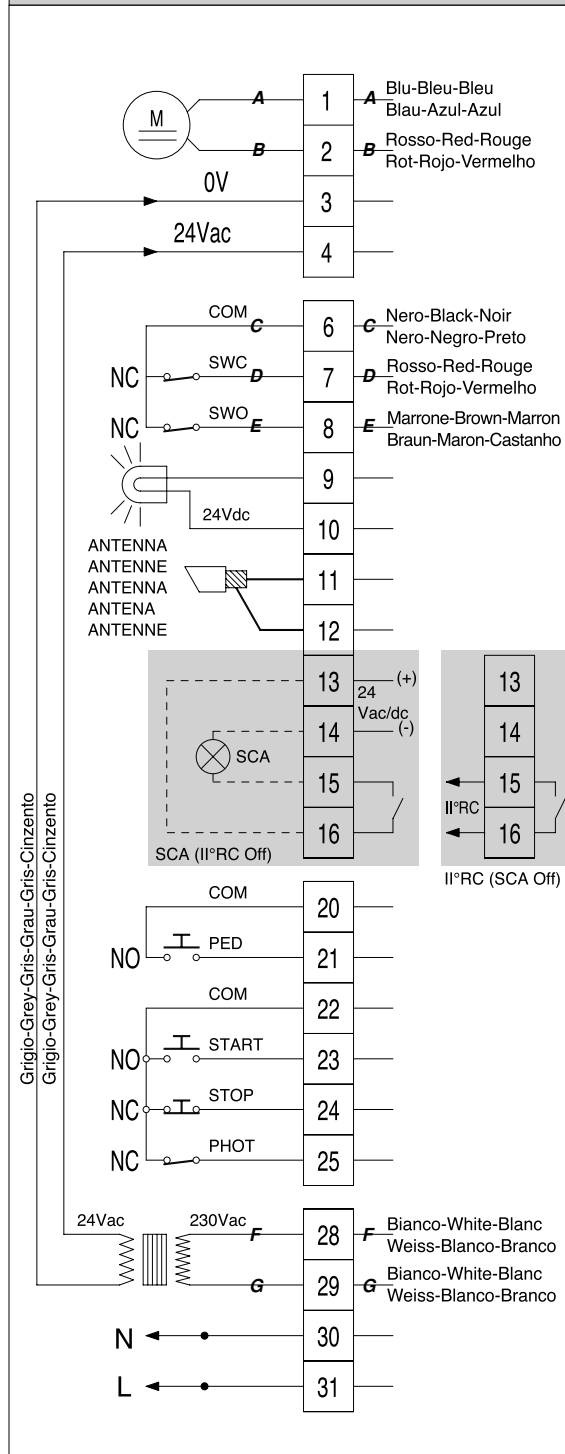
M

A 1 A Blu-Bleu-Bleu Blau-Azul-Azul

B 2 B Rosso-Red-Rouge Rot-Rojo-Vermelho

0V 3

24Vac 4

COM C 6 C Nero-Black-Noir Nero-Negro-Preto

NC SWC D 7 D Rosso-Red-Rouge Rot-Rojo-Vermelho

NC SWO E 8 E Marrone-Brown-Marron Braun-Maron-Castanho

9

24Vdc 10

ANTENNA
ANTENNE
ANTENNA
ANTENA
ANTENNE

11

12

13 (+) 24 Vac/dc

14 (-)

SCA 15

16

SCA (II°RC Off)

13

14

15

II°RC

16

II°RC (SCA Off)

Grigio-Grey-Gris-Grau-Gris-Cinzento

Grigio-Grey-Gris-Grau-Gris-Cinzento

COM 20

NO PED 21

COM 22

NO START 23

NC STOP 24

NC PHOT 25

24Vac 230Vac

F 28 F Bianco-White-Blanc Weiss-Blanco-Branco

G 29 G Bianco-White-Blanc Weiss-Blanco-Branco

N 30

L 31